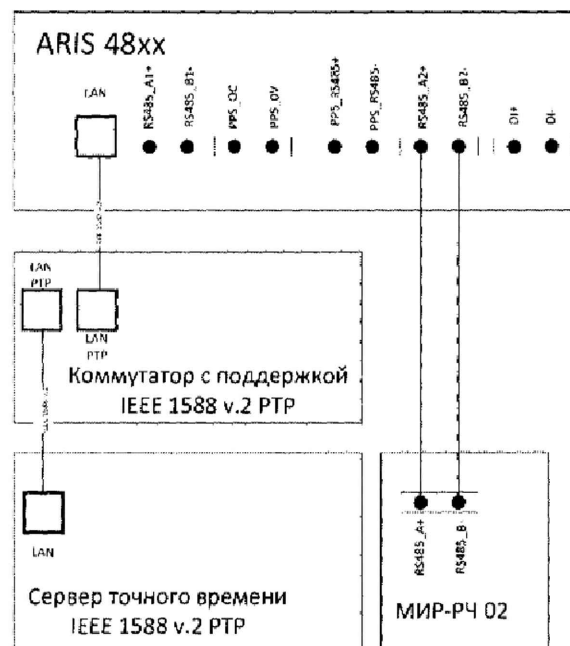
ARIS 48xx

LAN

RS485_A1+

RS485_B1-

PPS_OC

PPS_OV

PPS_RS485+

PPS_RS485-

RS485_A2+

RS485_B2-

DI+

DI-

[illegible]

LAN PTP

LAN PTP

Коммутатор с поддержкой IEEE 1588 v.2 PTP

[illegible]

LAN

RS485_A+

RS485_B-

Сервер точного времени IEEE 1588 v.2 PTP

МИР-РЧ 02